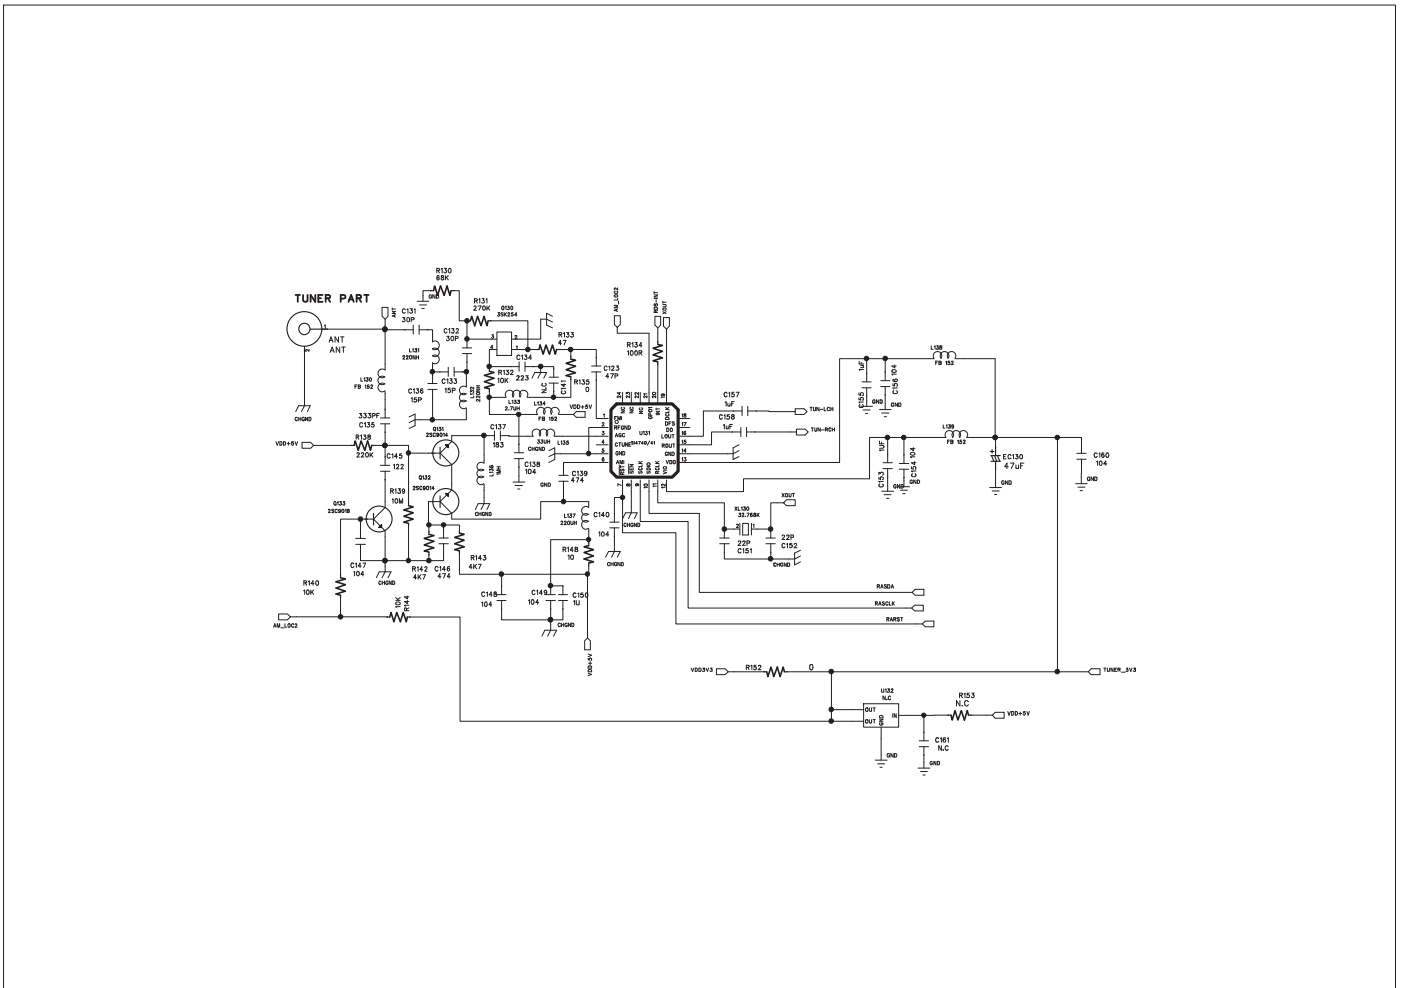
TUNER PART

ANT
ANT
1
CHGND
ANT
C131 30P
L131 220NH
L130 FB 152
333PF C135
VDD+5V
R138 220K
C145 122
R130 68K
GND
R131 270K
Q130 2SK254
C132 30P
C133 15P
C136 15P
L132 220NH
R133 47
C134 223
N.C
C141
R132 10K
L133 2.7UH
L134 FB 152
VDD+5V
C123 47P
R135 0
AM_LOC2
RDS-INT
XOUT
R134 100R
Q131 2SC9014
C137 183
L135 33UH
L136 1MH
CHGND
C138 104
GND
C139 474
Q132 2SC9014
Q133 2SC9018
R139 10M
C147 104
R142 4K7
C146 474
R143 4K7
CHGND
L137 220UH
C140 104
CHGND
R148 10
C148 104
C149 104
C150 1U
CHGND
VDD+5V
R140 10K
10K R144
AM_LOC2
U131 Si4740/41
FMI RFGND AGC CTUNE GND AMI RST SEN SCLK SDIO RCLK VIO VDD GND ROUT LOUT DO DFS DCLK INT GPO1 NC NC NC
C157 1uF
C158 1uF
TUN-LCH
TUN-RCH
XL130 32.768K
XOUT
22P C151
22P C152
CHGND
RASDA
RASCLK
RARST
1uF C155
C156 104
GND
L138 FB 152
1uF C153
C154 104
GND
L139 FB 152
EC130 47uF
GND
C160 104
GND
VDD3V3
R152
0
TUNER_3V3
U132 N.C
OUT OUT GND IN
GND
R153 N.C
VDD+5V
C161 N.C
GND